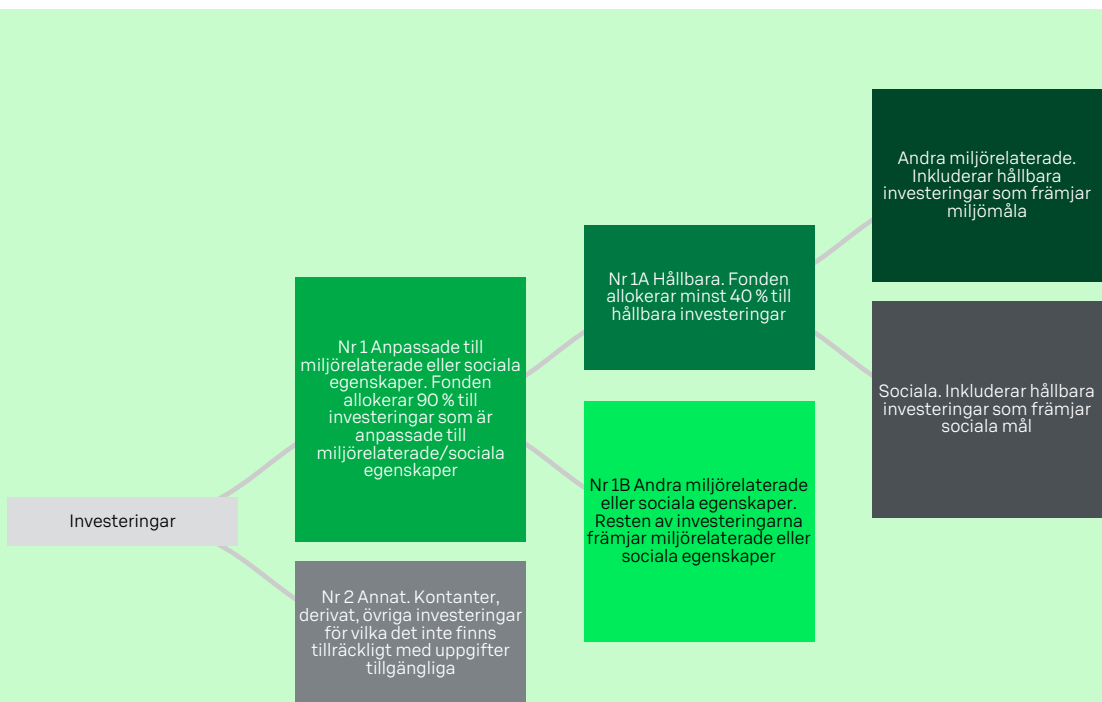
Investeringar

Nr 1 Anpassade till miljörelaterade eller sociala egenskaper. Fonden allokerar 90 % till investeringar som är anpassade till miljörelaterade/sociala egenskaper

Nr 2 Annat. Kontanter, derivat, övriga investeringar för vilka det inte finns tillräckligt med uppgifter tillgängliga

Nr 1A Hållbara. Fonden allokerar minst 40 % till hållbara investeringar

Nr 1B Andra miljörelaterade eller sociala egenskaper. Resten av investeringarna främjar miljörelaterade eller sociala egenskaper

Andra miljörelaterade. Inkluderar hållbara investeringar som främjar miljömåla

Sociala. Inkluderar hållbara investeringar som främjar sociala mål